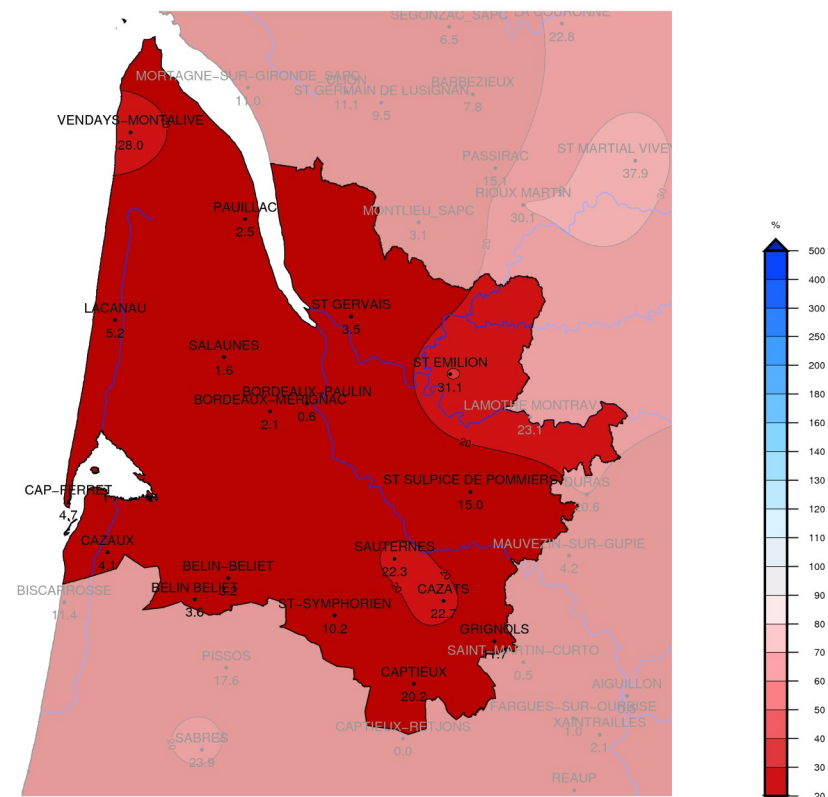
SEGONZAC_SAPC
6.5
LA COURONNE
22.8
MORTAGNE-SUR-GIRONDE_SAPC
11.0
ST GERMAIN DE LUSIGNAN
11.1
9.5
BARBEZIEUX
7.8
VENDAYS-MONTALIVE
28.0
PASSIRAC
15.1
ST MARTIAL VIVEY
37.9
RIOUX MARTIN
30.1
PAUILLAC
2.5
MONTLIEU_SAPC
3.1
LACANAU
5.2
ST GERVAIS
3.5
SALAUNES
1.6
ST EMILION
31.1
BORDEAUX-PAULIN
BORDEAUX-MERIGNAC
2.1
0.6
LAMOTHE MONTRAV
23.1
20
CAP-FERRET
4.7
ST SULPICE DE POMMIERS
15.0
DURAS
10.6
CAZAUX
4.1
SAUTERNES
22.3
MAUVEZIN-SUR-GUPIE
4.2
BELIN-BELIET
5.2
BELIN BELIET
3.6
BISCARROSSE
11.4
CAZATS
22.7
ST-SYMPHORIEN
10.2
GRIGNOLS
1.7
SAINT-MARTIN-CURTO
0.5
PISSOS
17.6
CAPTIEUX
20.2
AIGUILLON
FARGUES-SUR-OURBISE
XAINTRAILLES
1.0
2.1
CAPTIEUX-RETJONS
0.0
SABRES
23.9
REAUP
%
500
400
300
250
200
180
160
140
130
120
110
100
90
80
70
60
50
40
30
20